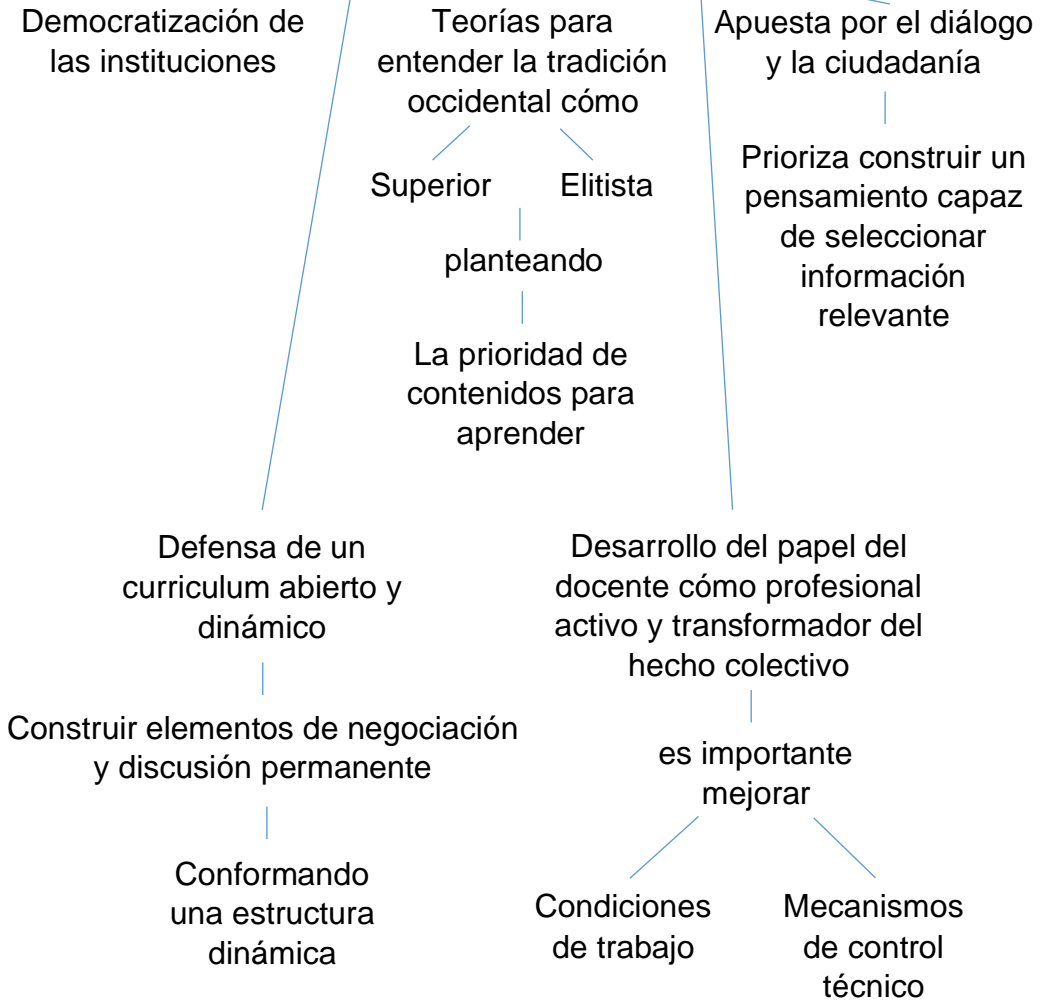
Democratización de las instituciones

Teorías para entender la tradición occidental cómo

Superior

Elitista

planteando

La prioridad de contenidos para aprender

Apuesta por el diálogo y la ciudadanía

Prioriza construir un pensamiento capaz de seleccionar información relevante

Defensa de un curriculum abierto y dinámico

Construir elementos de negociación y discusión permanente

Conformando una estructura dinámica

Desarrollo del papel del docente cómo profesional activo y transformador del hecho colectivo

es importante mejorar

Condiciones de trabajo

Mecanismos de control técnico